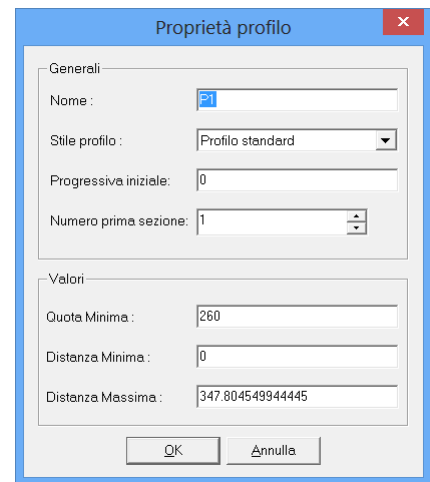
Proprietà profilo

Generali

Nome : P1

Stile profilo : Profilo standard

Progressiva iniziale: 0

Numero prima sezione: 1

Valori

Quota Minima : 260

Distanza Minima : 0

Distanza Massima : 347.804549944445

OK

Annulla